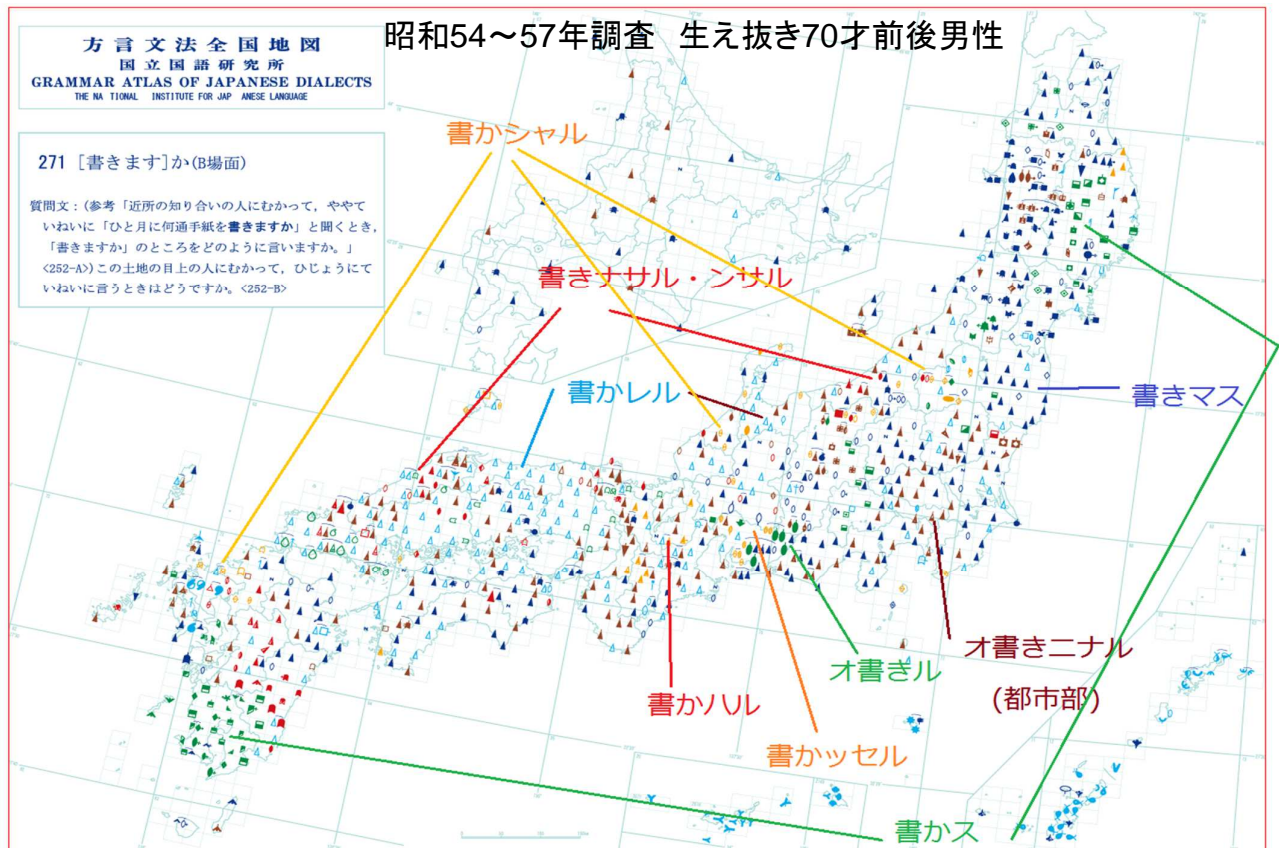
方言文法全国地図
国立国語研究所
GRAMMAR ATLAS OF JAPANESE DIALECTS
THE NA TIONAL INSTITUTE FOR JAP ANESE LANGUAGE

昭和54～57年調査 生え抜き70才前後男性

271 [書きます]か(B場面)

質問文：(参考「近所の知り合いの人にむかって，ややていねいに「ひと月に何通手紙を書きますか」と聞くとき，「書きますか」のところをどのように言いますか。」<252-A>)この土地の目上の人にむかって，ひじょうにていねいに言うときはどうですか。<252-B>

書かシャル

書きナサル・ンサル

書かレル

書きマス

オ書きニナル

(都市部)

オ書きル

書かハル

書かッセル

書かス